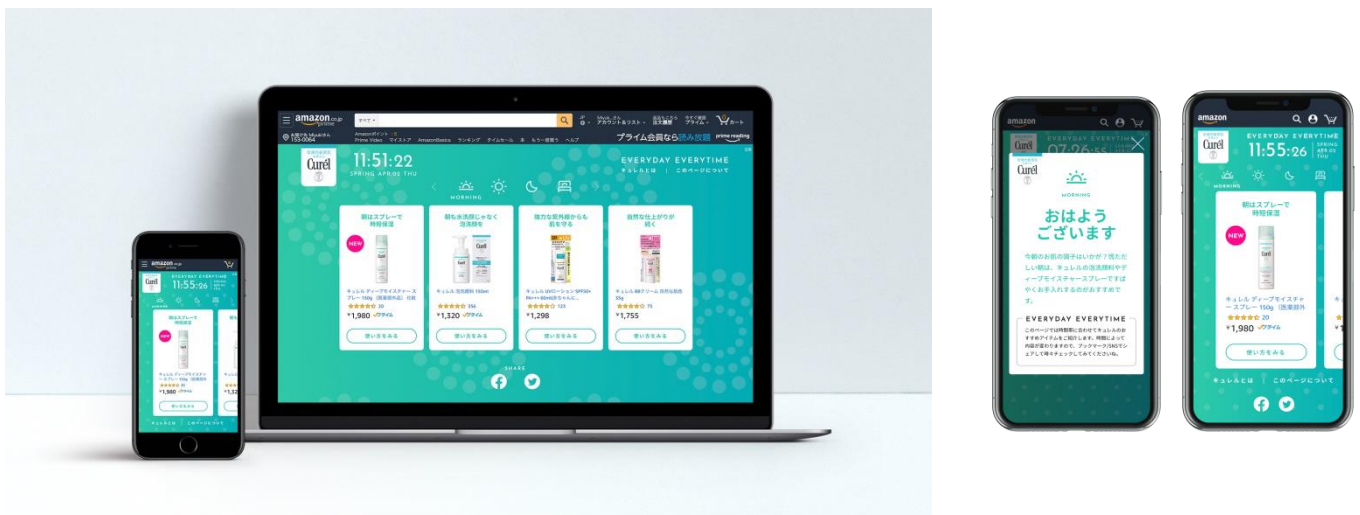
amazon.co.jp prime

すべて

プライム会員なら読み放題 prime reading

Curél

11:51:22

SPRING APR.02 THU

EVERYDAY EVERYTIME

キュレルとは | このページについて

MORNING

朝はスプレーで時短保湿

NEW

キュレル ディープモイスチャースプレー 150g（医薬部外品）

¥1,980

使い方をみる

朝も泡洗顔じゃなく泡洗顔

キュレル 泡洗顔料 150ml

¥1,320

使い方をみる

強力な紫外線からも肌を守る

キュレル UVローション SPF50+ PA+++

¥1,298

使い方をみる

自然な仕上がりが続く

キュレル BBクリーム

¥1,755

使い方をみる

SHARE

amazon

Curél

11:55:26

EVERYDAY EVERYTIME

MORNING

朝はスプレーで時短保湿

NEW

キュレル ディープモイスチャースプレー 150g（医薬部外品）

¥1,980

使い方をみる

キュレルとは | このページについて

amazon

Curél

MORNING

おはようございます

今朝のお肌の調子はいかが？慌ただしい朝は、キュレルの泡洗顔料やディープモイスチャースプレーですばやくお手入れするのがおすすめです。

EVERYDAY EVERYTIME

このページでは時間帯に合わせてキュレルのおすすめアイテムをご紹介します。時間によって内容が変わりますので、ブックマークSNSでシェアして時々チェックしてくださいね。

amazon

Curél

11:55:26

EVERYDAY EVERYTIME

SPRING APR.02 THU

MORNING

朝はスプレーで時短保湿

NEW

キュレル ディープモイスチャースプレー 150g（医薬部外品）

20

¥1,980

使い方をみる

キュレルとは | このページについて